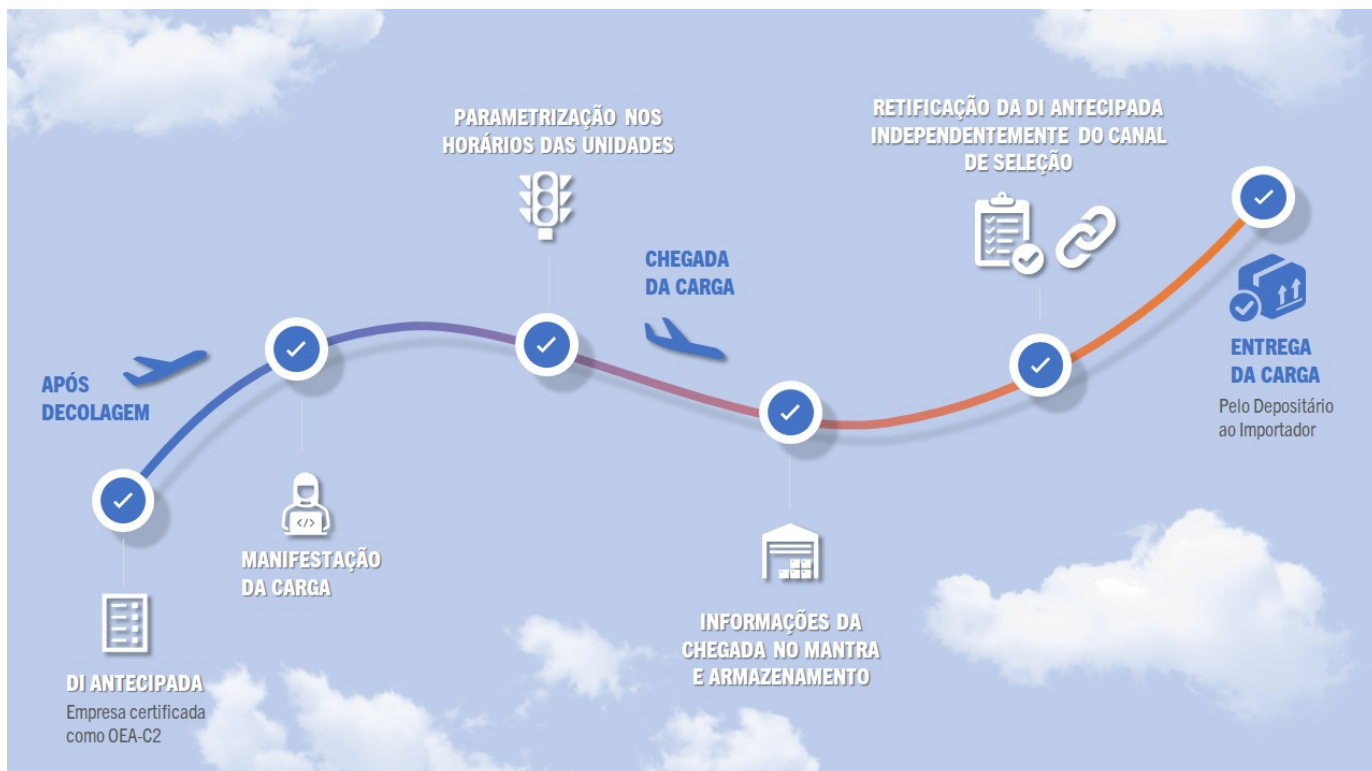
APÓS DECOLAGEM

DI ANTECIPADA
Empresa certificada como OEA-C2

MANIFESTAÇÃO DA CARGA

PARAMETRIZAÇÃO NOS HORÁRIOS DAS UNIDADES

CHEGADA DA CARGA

INFORMAÇÕES DA CHEGADA NO MANTRA E ARMAZENAMENTO

RETIFICAÇÃO DA DI ANTECIPADA INDEPENDENTEMENTE DO CANAL DE SELEÇÃO

ENTREGA DA CARGA
Pelo Depositário ao Importador